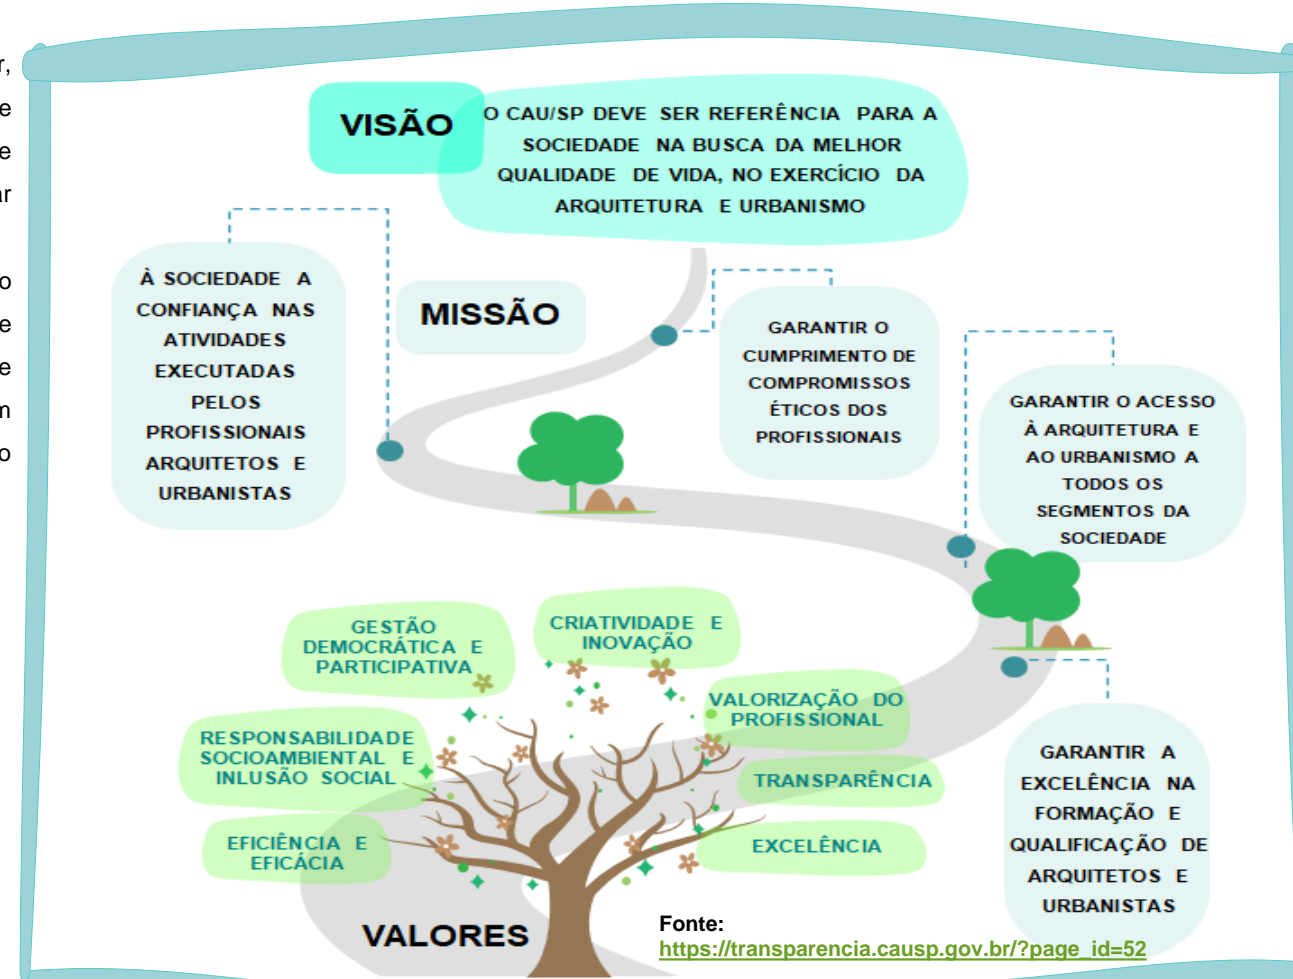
VISÃO

O CAU/SP DEVE SER REFERÊNCIA PARA A SOCIEDADE NA BUSCA DA MELHOR QUALIDADE DE VIDA, NO EXERCÍCIO DA ARQUITETURA E URBANISMO

À SOCIEDADE A CONFIANÇA NAS ATIVIDADES EXECUTADAS PELOS PROFISSIONAIS ARQUITETOS E URBANISTAS

MISSÃO

GARANTIR O CUMPRIMENTO DE COMPROMISSOS ÉTICOS DOS PROFISSIONAIS

GARANTIR O ACESSO À ARQUITETURA E AO URBANISMO A TODOS OS SEGMENTOS DA SOCIEDADE

GESTÃO DEMOCRÁTICA E PARTICIPATIVA

CRIATIVIDADE E INOVAÇÃO

VALORIZAÇÃO DO PROFISSIONAL

RESPONSABILIDADE SOCIOAMBIENTAL E INLUSÃO SOCIAL

TRANSPARÊNCIA

EFICIÊNCIA E EFICÁCIA

EXCELÊNCIA

GARANTIR A EXCELÊNCIA NA FORMAÇÃO E QUALIFICAÇÃO DE ARQUITETOS E URBANISTAS

VALORES

Fonte:
https://transparencia.causp.gov.br/?page_id=52